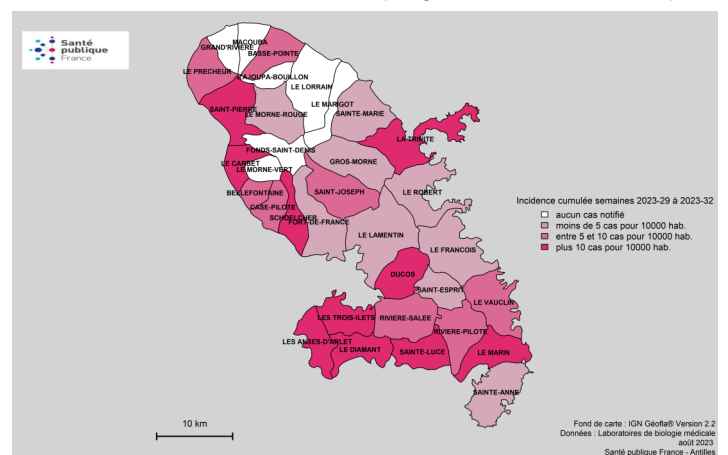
Santé publique France

MACOUBA
GRAND'RIVIERE
BASSE-POINTE
LE PRECHEUR
AJOUPA-BOUILLON
LE LORRAIN
SAINT-PIERRE
LE MARIGOT
LE MORNE-ROUGE
SAINTE-MARIE
LA TRINITE
FONDS-SAINT-DENIS
LE CARBET
LE MORNE-VERT
GROS-MORNE
BELLEFONTAINE
SAINT-JOSEPH
LE ROBERT
CASE-PILOTE
SCHOELCHER
FORT-DE-FRANCE
LE LAMENTIN
LE FRANCOIS
DUCOS
SAINT-ESPRIT
LE VAUCLIN
LES TROIS-ILETS
RIVIERE-SALEE
RIVIERE-PILOTE
LES ANSES-D'ARLET
LE DIAMANT
SAINTE-LUCE
LE MARIN
SAINTE-ANNE

Incidence cumulée semaines 2023-29 à 2023-32
aucun cas notifié
moins de 5 cas pour 10000 hab.
entre 5 et 10 cas pour 10000 hab.
plus 10 cas pour 10000 hab.

10 km

Fond de carte : IGN Géofla® Version 2.2
Données : Laboratoires de biologie médicale
août 2023
Santé publique France - Antilles